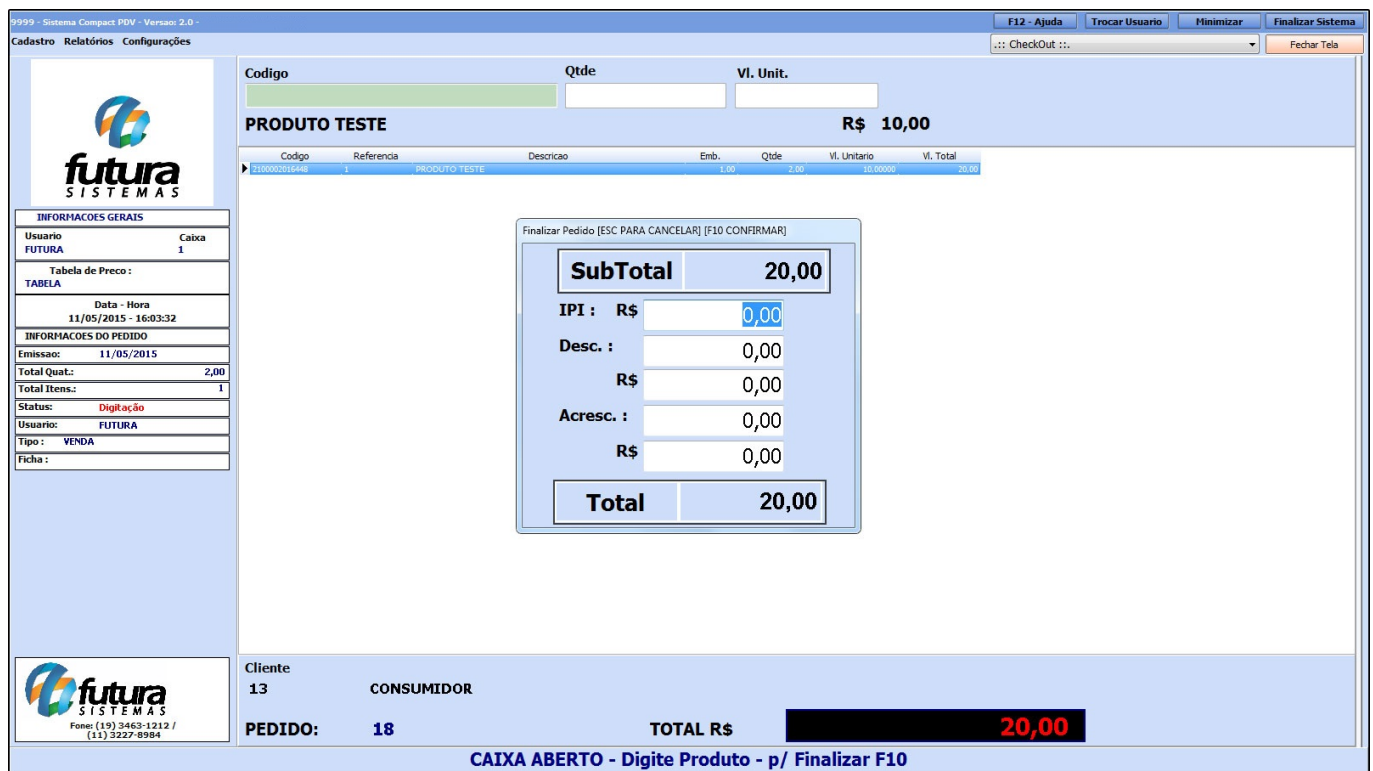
9999 - Sistema Compact PDV - Versao: 2.0 -

F12 - Ajuda | Trocar Usuario | Minimizar | Finalizar Sistema

Cadastro Relatórios Configurações

.:: CheckOut ::.

Fechar Tela

futura SISTEMAS

INFORMACOES GERAIS

Usuario FUTURA

Caixa 1

Tabela de Preco : TABELA

Data - Hora 11/05/2015 - 16:03:32

INFORMACOES DO PEDIDO

Emissao: 11/05/2015

Total Quat.: 2,00

Total Itens.: 1

Status: Digitação

Usuario: FUTURA

Tipo : VENDA

Ficha :

Codigo

Qtde

Vl. Unit.

PRODUTO TESTE

R$ 10,00

| Codigo | Referencia | Descricao | Emb. | Qtde | Vl. Unitario | Vl. Total |
|---|---|---|---|---|---|---|
| 2100002016448 | 1 | PRODUTO TESTE | 1,00 | 2,00 | 10,00000 | 20,00 |

Finalizar Pedido [ESC PARA CANCELAR] [F10 CONFIRMAR]

SubTotal 20,00

IPI : R$ 0,00

Desc. : 0,00

R$ 0,00

Acresc. : 0,00

R$ 0,00

Total 20,00

futura SISTEMAS

Fone: (19) 3463-1212 / (11) 3227-8984

Cliente

13 CONSUMIDOR

PEDIDO: 18

TOTAL R$ 20,00

CAIXA ABERTO - Digite Produto - p/ Finalizar F10